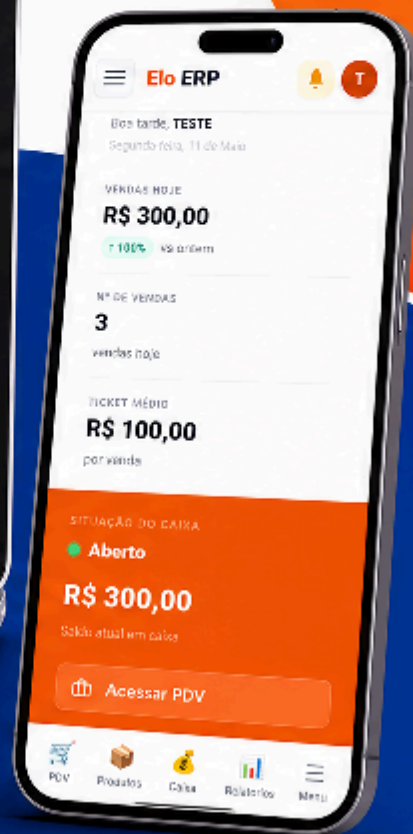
Elo ERP

T

Boa tarde, TESTE

Segunda feira, 11 de Maio

VENDAS HOJE

R$ 300,00

↑ 100% vs ontem

Nº DE VENDAS

3

vendas hoje

TICKET MÉDIO

R$ 100,00

por venda

SITUAÇÃO DO CAIXA

Aberto

R$ 300,00

Saldo atual em caixa

Acessar PDV

PDV

Produtos

Caixa

Relatórios

Menu